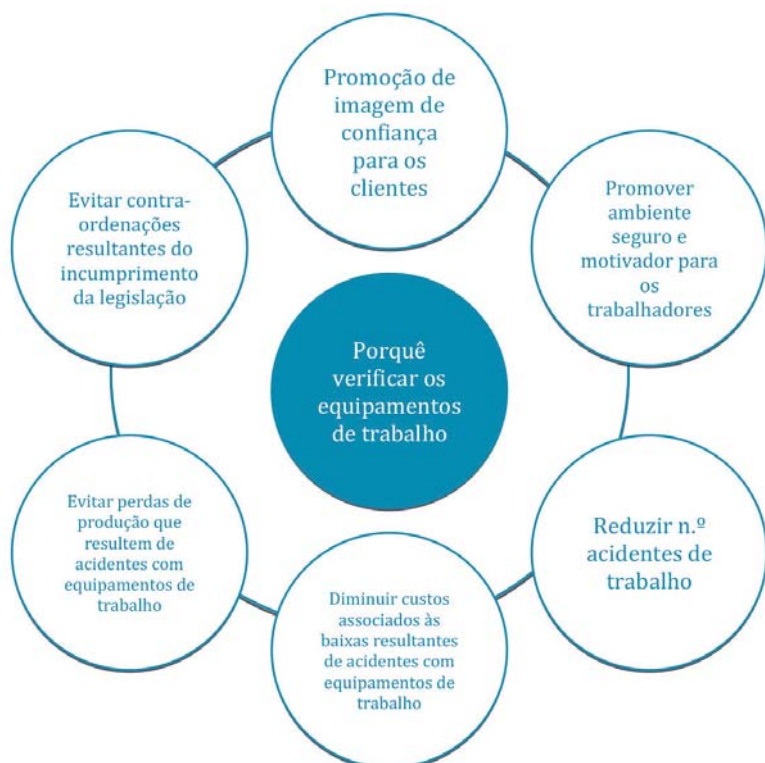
Porquê verificar os equipamentos de trabalho

Promoção de imagem de confiança para os clientes

Promover ambiente seguro e motivador para os trabalhadores

Reduzir n.º acidentes de trabalho

Diminuir custos associados às baixas resultantes de acidentes com equipamentos de trabalho

Evitar perdas de produção que resultem de acidentes com equipamentos de trabalho

Evitar contra-ordenações resultantes do incumprimento da legislação